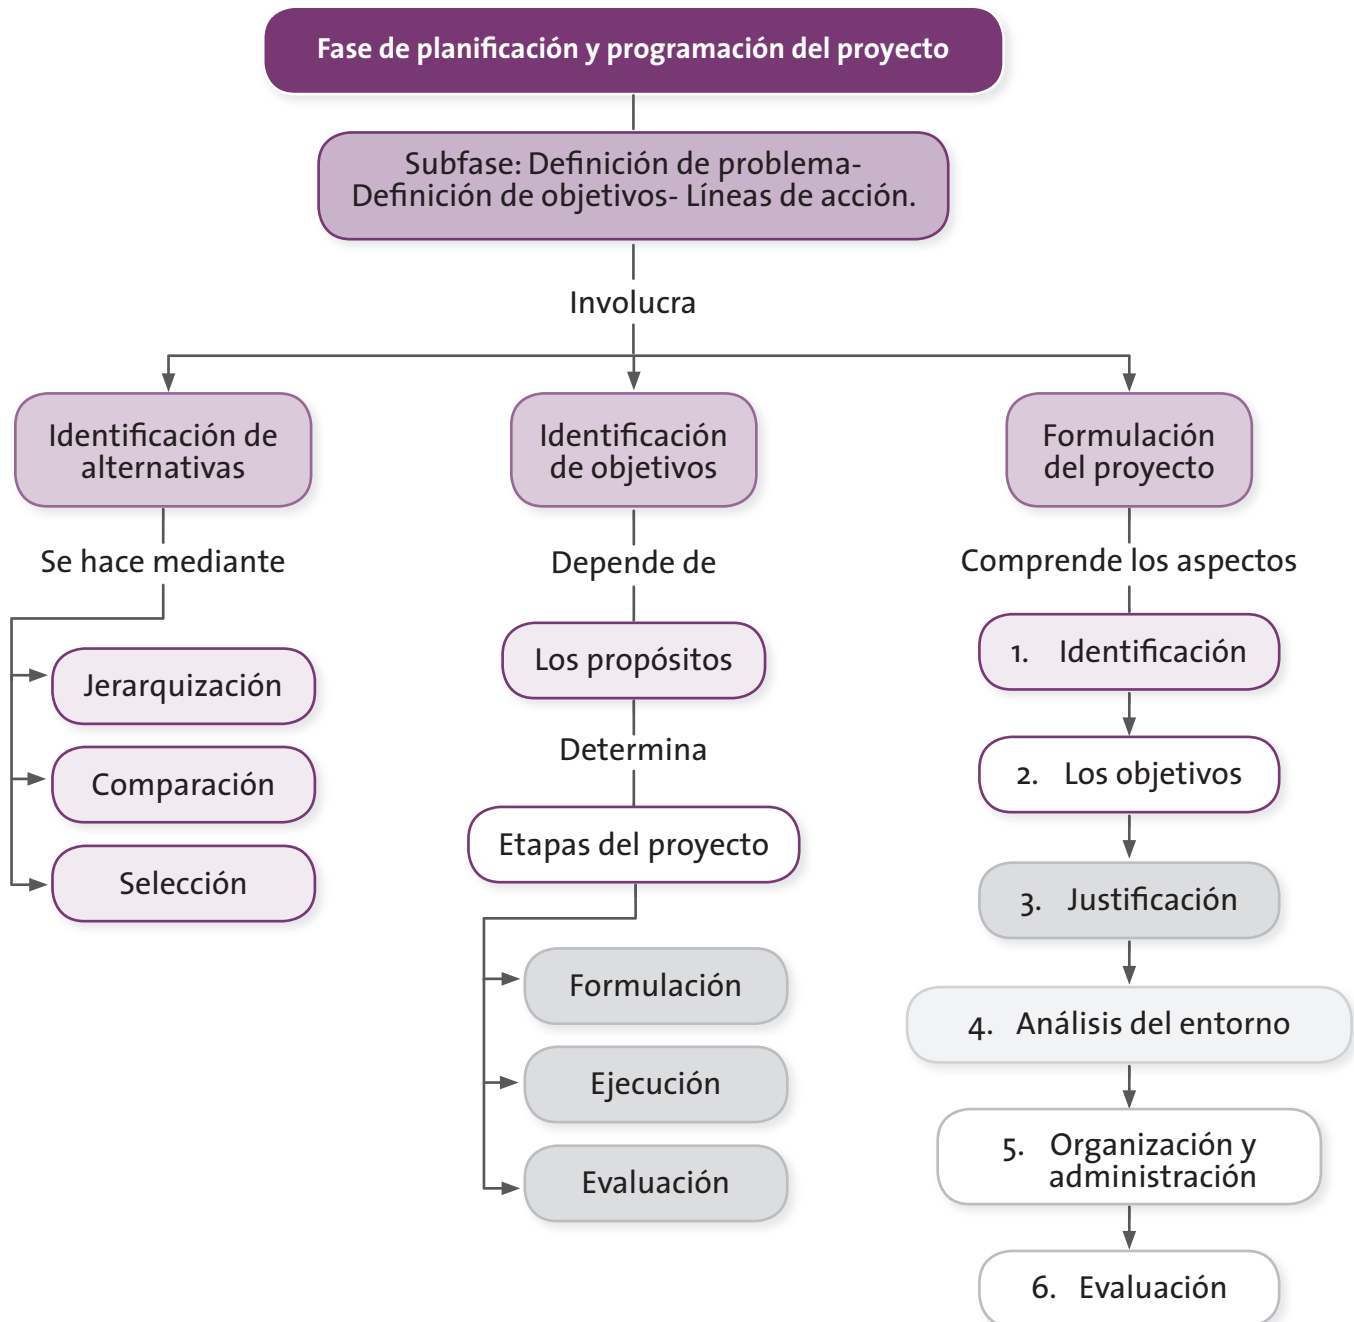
Fase de planificación y programación del proyecto

Subfase: Definición de problema- Definición de objetivos- Líneas de acción.

Involucra

Identificación de alternativas

Se hace mediante

Jerarquización

Comparación

Selección

Identificación de objetivos

Depende de

Los propósitos

Determina

Etapas del proyecto

Formulación

Ejecución

Evaluación

Formulación del proyecto

Comprende los aspectos

1. Identificación

2. Los objetivos

3. Justificación

4. Análisis del entorno

5. Organización y administración

6. Evaluación